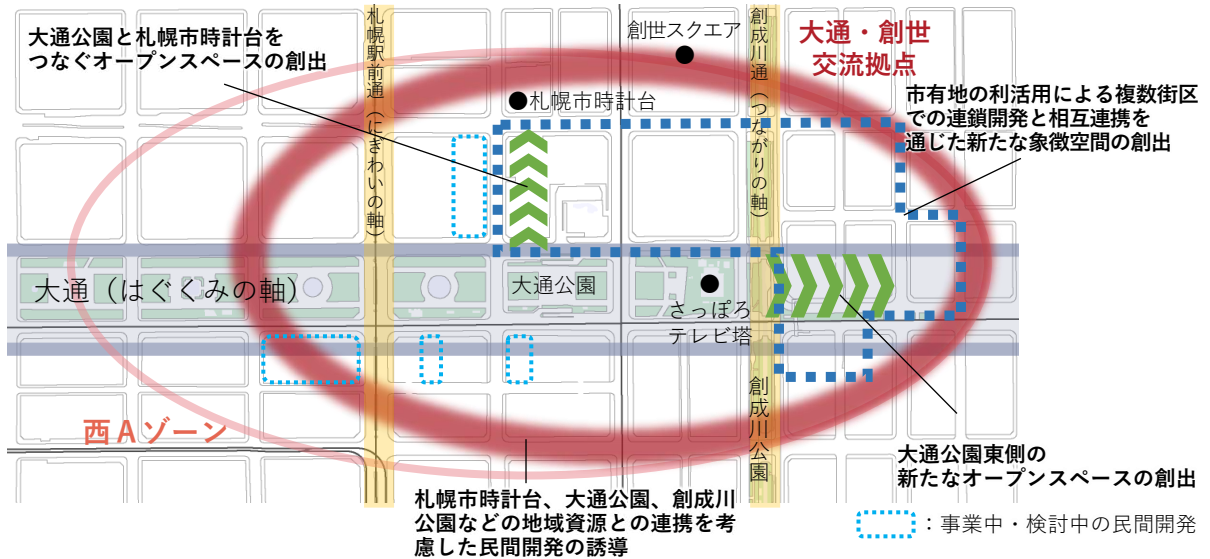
大通公園と札幌市時計台をつなぐオープンスペースの創出

札幌駅前通（にぎわいの軸）

創世スクエア

創成川通（つながりの軸）

大通・創世
交流拠点

●札幌市時計台

市有地の利活用による複数街区での連鎖開発と相互連携を通じた新たな象徴空間の創出

大通（はぐくみの軸）

大通公園

さっぽろ
テレビ塔

創成川公園

西Aゾーン

大通公園東側の
新たなオープンスペースの創出

札幌市時計台、大通公園、創成川公園などの地域資源との連携を考慮した民間開発の誘導

：事業中・検討中の民間開発